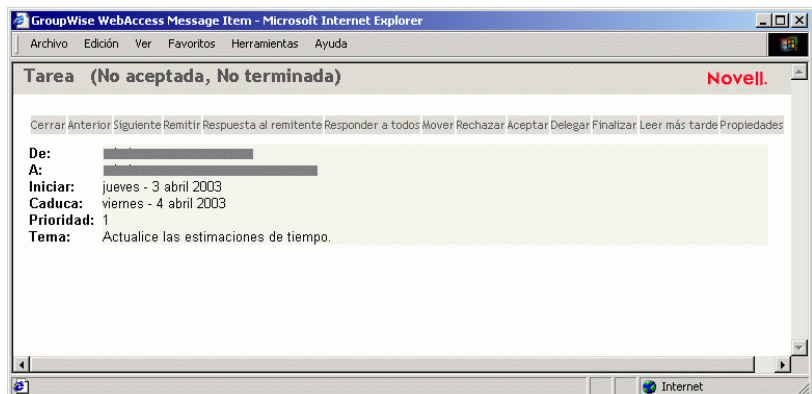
GroupWise WebAccess Message Item - Microsoft Internet Explorer

Archivo Edición Ver Favoritos Herramientas Ayuda

Tarea (No aceptada, No terminada)

Novell.

Cerrar Anterior Siguiente Remitir Respuesta al remitente Responder a todos Mover Rechazar Aceptar Delegar Finalizar Leer más tarde Propiedades

De: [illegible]
A: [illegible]
Iniciar: jueves - 3 abril 2003
Caduca: viernes - 4 abril 2003
Prioridad: 1
Tema: Actualice las estimaciones de tiempo.

Internet